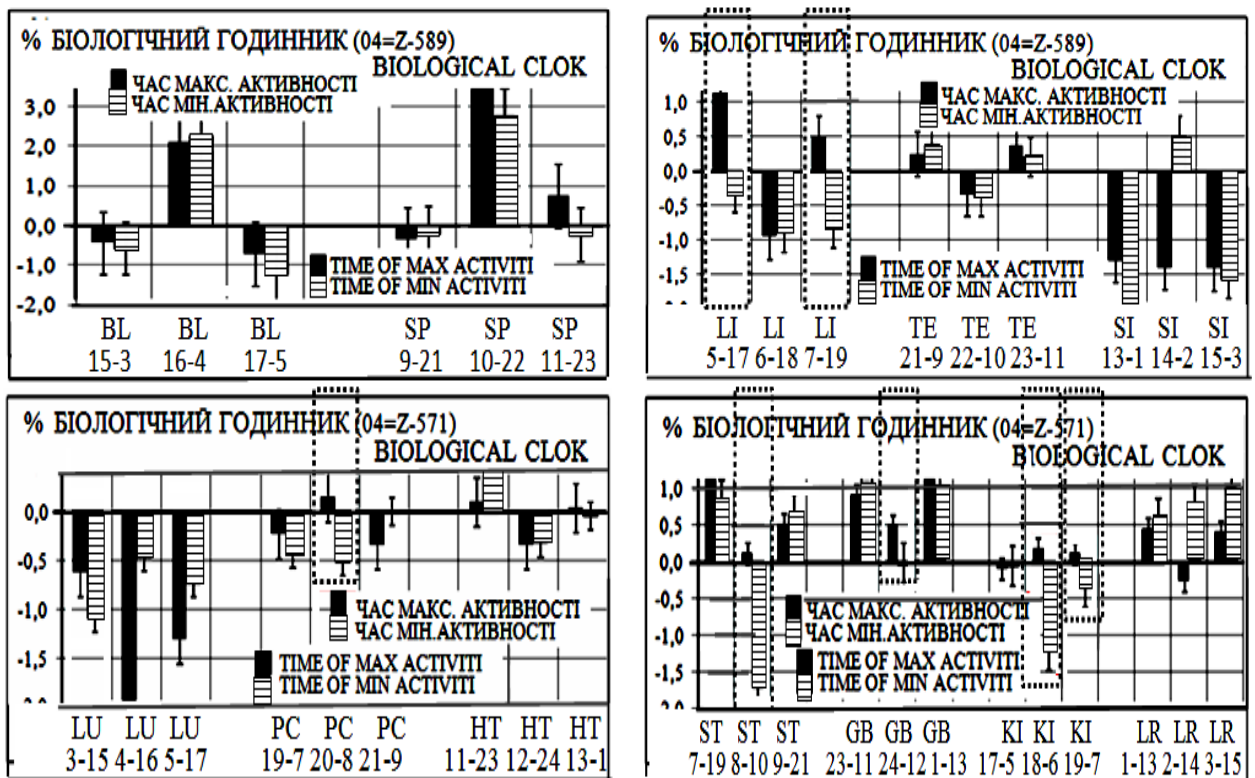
% БІОЛОГІЧНИЙ ГОДИННИК (04=Z-589)
BIOLOGICAL CLOK
ЧАС МАКС. АКТИВНОСТІ
ЧАС МІН.АКТИВНОСТІ
TIME OF MAX ACTIVITI
TIME OF MIN ACTIVITI
3,0
2,0
1,0
0,0
-1,0
-2,0
BL 15-3
BL 16-4
BL 17-5
SP 9-21
SP 10-22
SP 11-23

% БІОЛОГІЧНИЙ ГОДИННИК (04=Z-589)
BIOLOGICAL CLOK
ЧАС МАКС. АКТИВНОСТІ
ЧАС МІН.АКТИВНОСТІ
TIME OF MAX ACTIVITI
TIME OF MIN ACTIVITI
1,0
0,5
0,0
-0,5
-1,0
-1,5
LI 5-17
LI 6-18
LI 7-19
TE 21-9
TE 22-10
TE 23-11
SI 13-1
SI 14-2
SI 15-3

% БІОЛОГІЧНИЙ ГОДИННИК (04=Z-571)
BIOLOGICAL CLOK
0,0
-0,5
-1,0
-1,5
ЧАС МАКС. АКТИВНОСТІ
ЧАС МІН.АКТИВНОСТІ
TIME OF MAX ACTIVITI
TIME OF MIN ACTIVITI
LU 3-15
LU 4-16
LU 5-17
PC 19-7
PC 20-8
PC 21-9
HT 11-23
HT 12-24
HT 13-1

% БІОЛОГІЧНИЙ ГОДИННИК (04=Z-571)
BIOLOGICAL CLOK
1,0
0,5
0,0
-0,5
-1,0
-1,5
ЧАС МАКС. АКТИВНОСТІ
ЧАС МІН.АКТИВНОСТІ
TIME OF MAX ACTIVITI
TIME OF MIN ACTIVITI
ST 7-19
ST 8-10
ST 9-21
GB 23-11
GB 24-12
GB 1-13
KI 17-5
KI 18-6
KI 19-7
LR 1-13
LR 2-14
LR 3-15